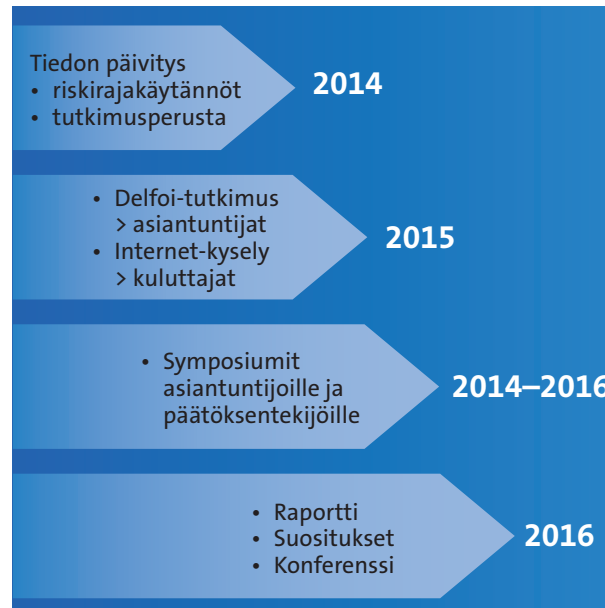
Tiedon päivitys
• riskirajakäytännöt
• tutkimusperusta

2014

• Delfoi-tutkimus
> asiantuntijat
• Internet-kysely
> kuluttajat

2015

• Symposiumit asiantuntijoille ja päätöksentekijöille

2014–2016

• Raportti
• Suositukset
• Konferenssi

2016